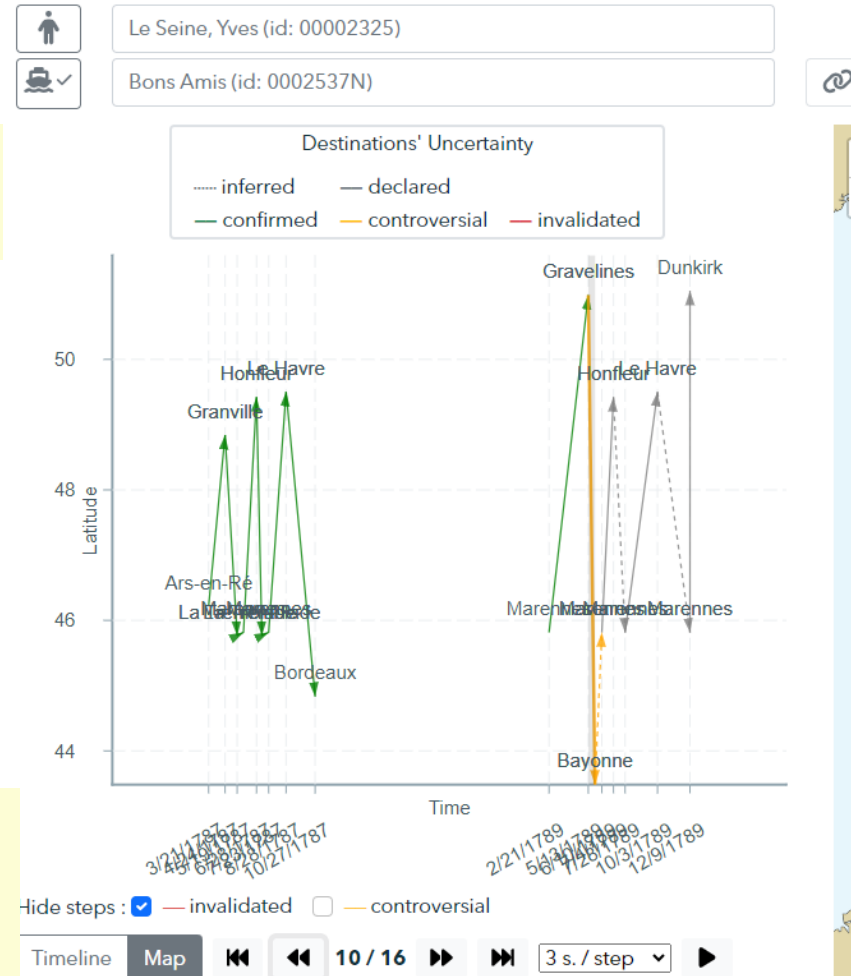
Le Seine, Yves (id: 00002325)

Bons Amis (id: 0002537N)

Destinations' Uncertainty
inferred
declared
confirmed
controversial
invalidated

Gravelines
Dunkirk
50
Honfleur
Le Havre
Honfleur
Le Havre
Granville
48
Latitude
Ars-en-Ré
46
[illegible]
Marennes
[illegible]
Bordeaux
44
Bayonne
Time
3/21/1787
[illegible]
10/27/1787
2/21/1789
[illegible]
10/3/1789
12/9/1789

Hide steps : invalidated controversial

Timeline Map
10 / 16
3 s. / step